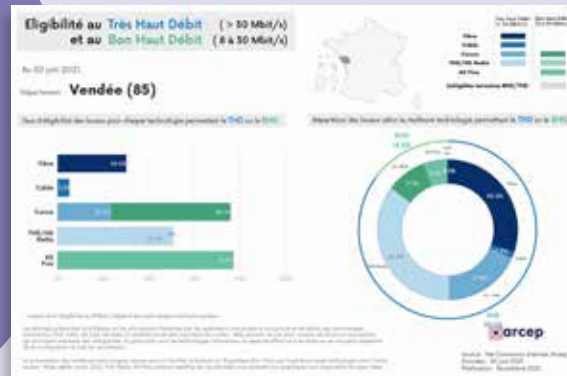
Eligibilité au Très Haut Débit (> 30 Mbit/s)
et au Bon Haut Débit (8 à 30 Mbit/s)

Au 03 juin 2021

Département Vendée (85)

Taux d'éligibilité des locaux pour chaque technologie permettant le THD ou le BHD

Fibre
Câble
Cuivre
THD/4G Radio
4G Fixe

Répartition des locaux selon la meilleure technologie permettant le THD ou le BHD

Fibre
Câble
Cuivre
THD/4G Radio
4G Fixe
Inéligibles (services BHD/THD)

arcep

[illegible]